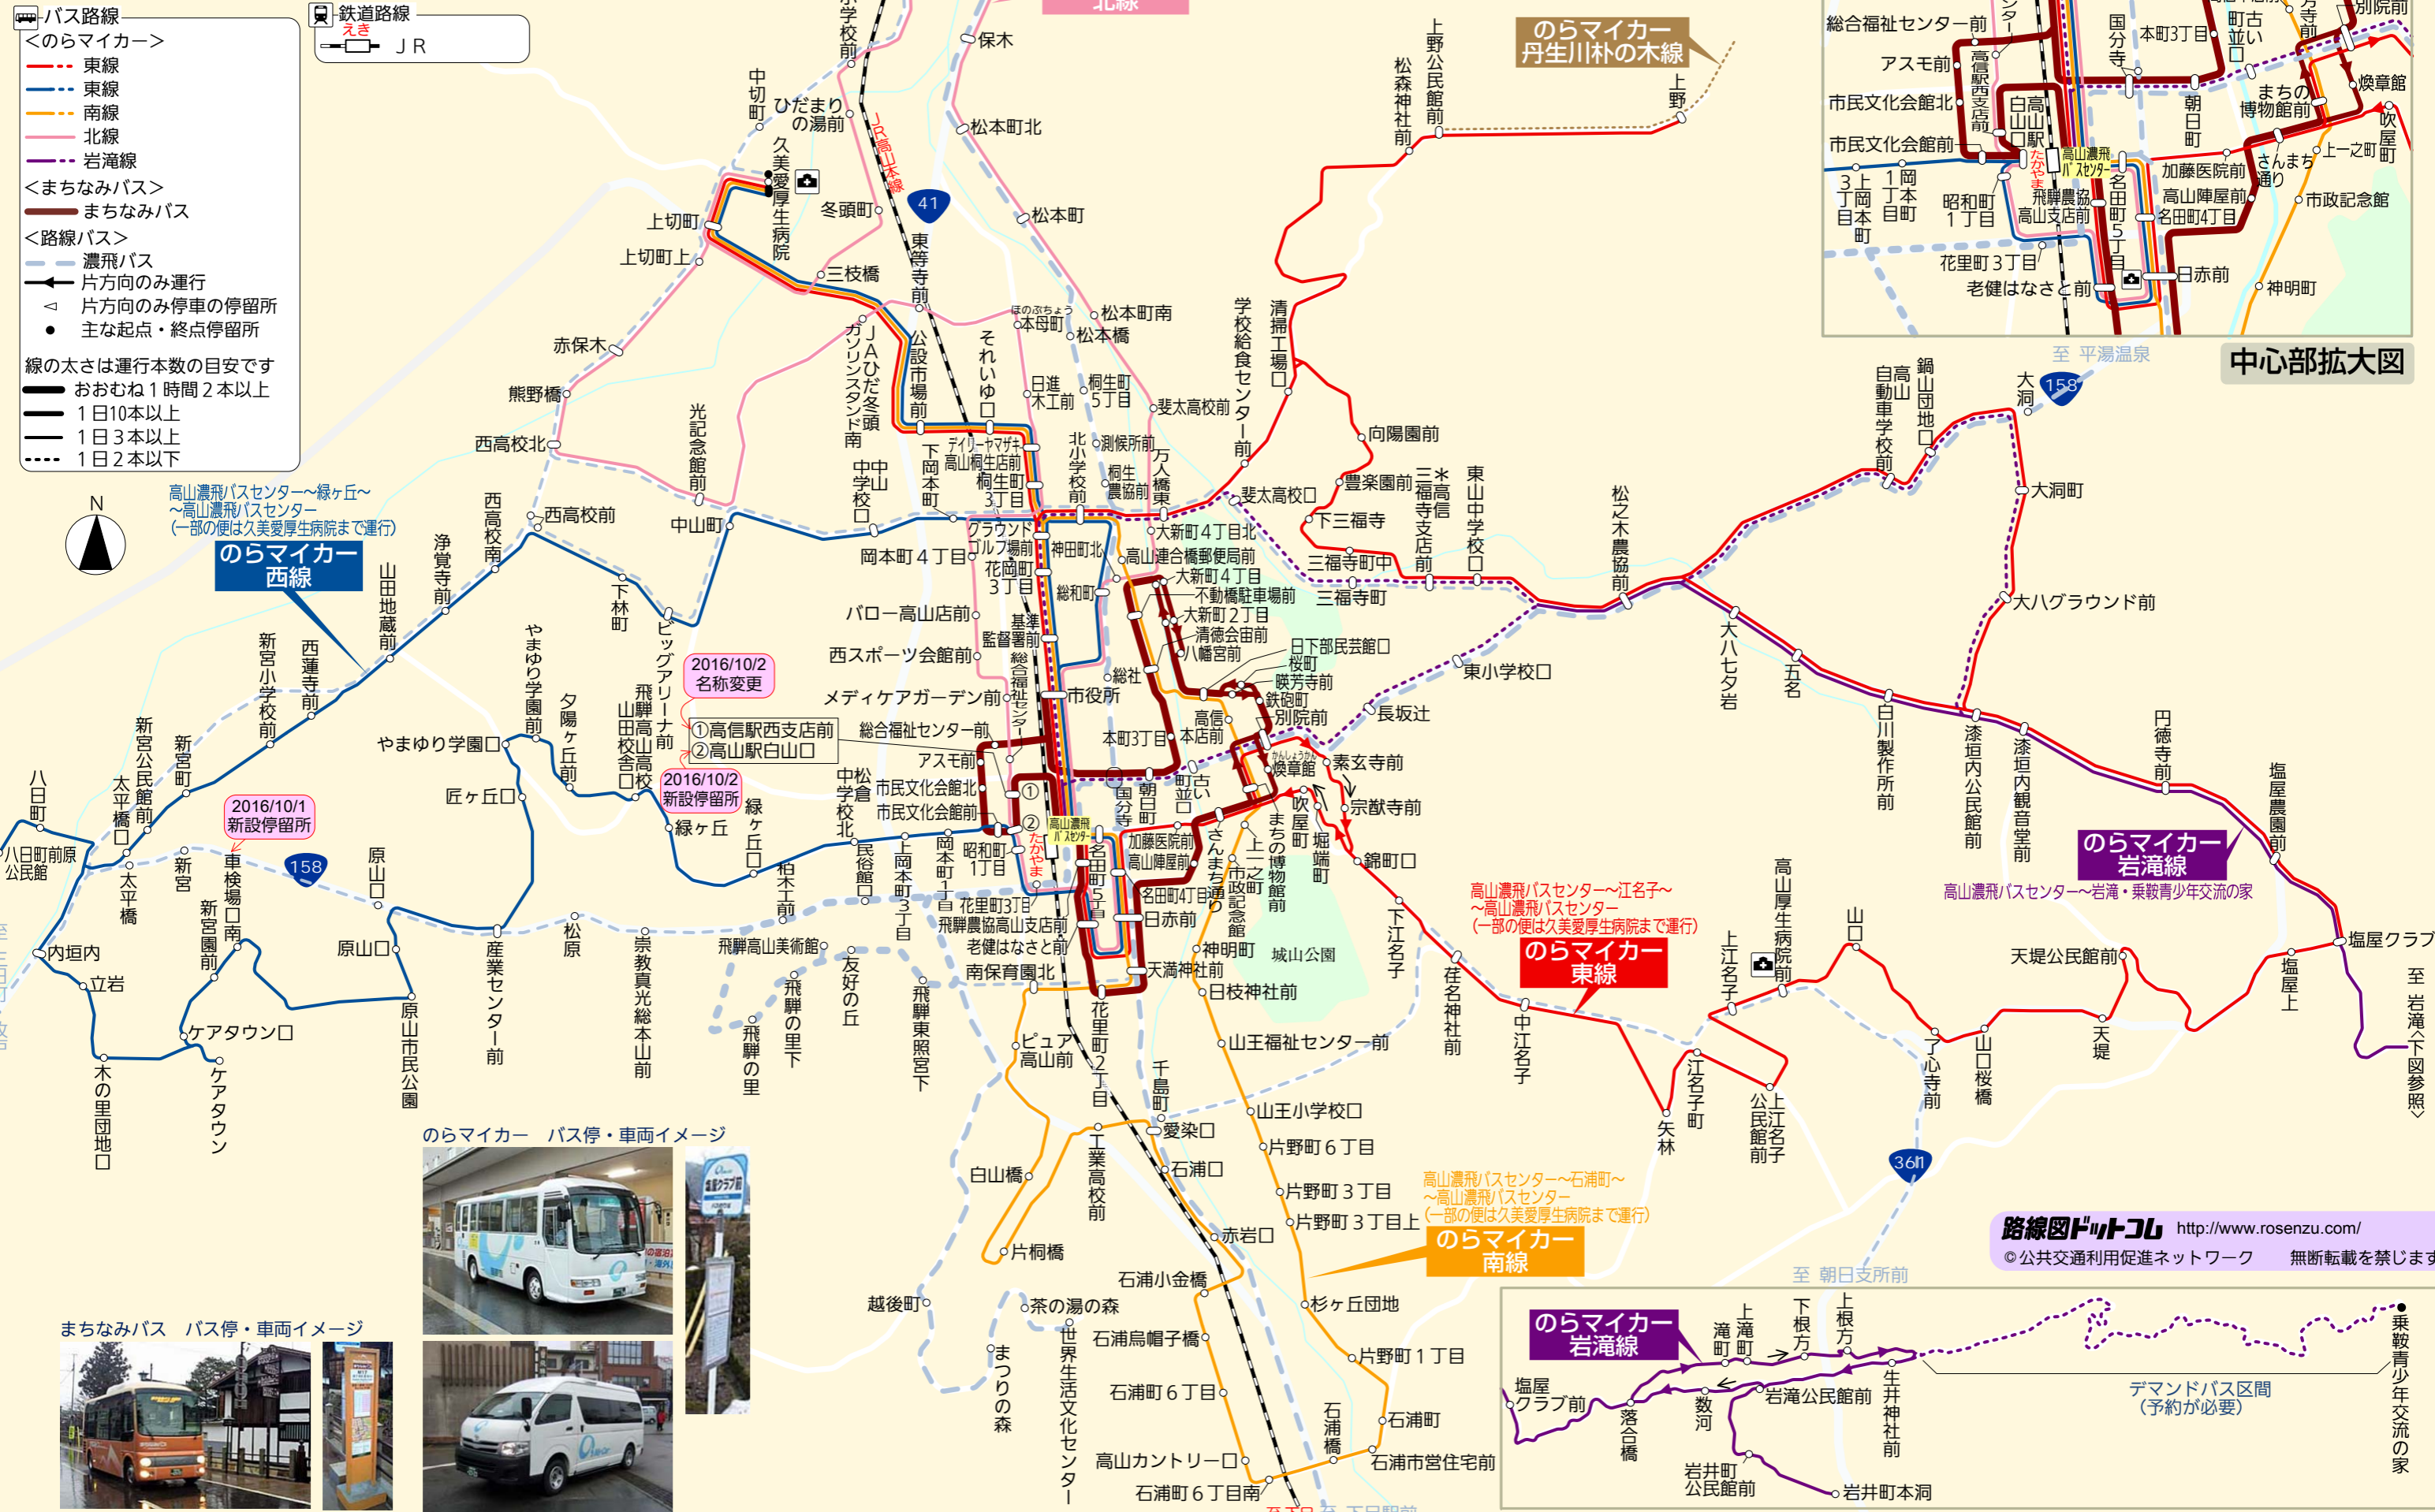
バス路線
<のらマイカー>
東線
西線
南線
北線
岩滝線
<まちなみバス>
まちなみバス
<路線バス>
濃飛バス
片方向のみ運行
片方向のみ停車の停留所
主な起点・終点停留所
線の太さは運行本数の目安です
おおむね1時間2本以上
1日10本以上
1日3本以上
1日2本以下

鉄道路線
えき
JR

北線

のらマイカー
丹生川朴の木線

中心部拡大図

高山濃飛バスセンター～緑ヶ丘～
～高山濃飛バスセンター
(一部の便は久美愛厚生病院まで運行)
のらマイカー
西線

高山濃飛バスセンター～江名子～
～高山濃飛バスセンター
(一部の便は久美愛厚生病院まで運行)
のらマイカー
東線

高山濃飛バスセンター～岩滝・乗鞍青少年交流の家
のらマイカー
岩滝線

高山濃飛バスセンター～石浦町～
～高山濃飛バスセンター
(一部の便は久美愛厚生病院まで運行)
のらマイカー
南線

2016/10/2
名称変更
①高信駅西支店前
②高山駅白山口
2016/10/2
新設停留所
2016/10/1
新設停留所

のらマイカー　バス停・車両イメージ
まちなみバス　バス停・車両イメージ

至 平湯温泉
至 朝日支所前
至 岩滝(下図参照)

路線図ドットコム http://www.rosenzu.com/
©公共交通利用促進ネットワーク　無断転載を禁じます

デマンドバス区間
(予約が必要)

保木　松本町北　松本町　松本町南　本母町　松本橋　桐生町5丁目　斐太高校前　日進木工前　測候所前　桐生農協前　万人橋東　北小学校前　ひだまりの湯前　中切町　久美愛厚生病院　冬頭町　上切町　上切町上　三枝橋　東等寺前　公設市場前　JAひだ冬頭ガソリンスタンド南　それいゆ口　赤保木　熊野橋　西高校北　西高校前　光記念館前　中山中学校口　中山町　下岡本町　デイリーヤマザキ高山桐生店前　桐生町3丁目　グラウンド・ゴルフ場前　神田町北　花岡町3丁目　総和町　岡本町4丁目　バロー高山店前　基準監督署前　西スポーツ会館前　総合福祉センター　メディケアガーデン前　市役所　総社　総合福祉センター前　アスモ前　市民文化会館北　市民文化会館前　中松学倉校北　民俗館口　上岡本町3丁目　岡本町1丁目　昭和町1丁目　花里町3丁目　飛騨農協高山支店前　老健はなさと前　南保育園北　飛騨高山美術館　友好の丘　飛騨東照宮下　飛騨の里下　飛騨の里　ピュア高山前　花里町2丁目　千島町　山王福祉センター前　日枝神社前　天満神社前　日赤前　名田町4丁目　名田町5丁目　神明町　城山公園　市政記念館前　上一之町　まちの博物館前　堀端町　吹屋町　さんまち通り　高山陣屋前　加藤医院前　国分寺　朝日町　町古並い　本町3丁目　本店前　高信　別院前　鉄砲町　瞬芳寺前　桜町　日下部民芸館口　八幡宮前　清徳会前　大新町2丁目　不動橋駐車場前　大新町4丁目　高山連合郵便局前　大新町4丁目北　斐太高校口　下三福寺　三福寺町中　三福寺町　豊楽園前　三福寺高信支店前　東山中学校口　清掃工場口　学校給食センター前　向陽園前　松森神社前　上野公民館前　上野　東小学校口　長坂辻　素玄寺前　宗猷寺前　錦町口　煥章館　松之木農協前　大八七夕岩　五名　白川製作所前　漆垣内公民館前　漆垣内観音堂前　円徳寺前　塩屋農園前　塩屋クラブ　塩屋上　天堤　天堤公民館前　山口桜橋　了心寺前　山口　高山厚生病院前　上江名子　江名子町　上江名子公民館前　矢林　中江名子　荏名神社前　下江名子　高山自動車学校前　鍋山団地口　大洞　大洞町　大ハグラウンド前　山田地蔵前　浄覚寺前　西高校前　下林町　ビッグアリーナ前　やまゆり学園前　夕陽ヶ丘前　飛騨高山高校山田校舎口　緑ヶ丘　緑ヶ丘口　柏木前　やまゆり学園口　匠ヶ丘口　原山口　原山市民公園　産業センター前　松原　宗教真光総本山前　新宮小学校前　西蓮寺前　新宮町　新宮公民館前　太平橋口　太平橋　八日町　八日町前原公民館　内垣内　立岩　木の里団地口　ケアタウン口　ケアタウン　新宮園前　車検場口南　新宮　白山橋　片桐橋　越後町　茶の湯の森　まつりの森　世界生活文化センター　工業高校前　愛染口　石浦口　赤岩口　山王小学校口　片野町6丁目　片野町3丁目　片野町3丁目上　杉ヶ丘団地　片野町1丁目　石浦小金橋　石浦烏帽子橋　石浦町6丁目　石浦橋　石浦町　石浦市営住宅前　高山カントリー口　石浦町6丁目南

総合福祉センター前　アスモ前　市民文化会館北　市民文化会館前　上岡本町3丁目　岡本町1丁目　昭和町1丁目　高山駅西支店前　白山口　高山駅　高山濃飛バスセンター　たかやま　飛騨農協高山支店前　花里町3丁目　老健はなさと前　名田町5丁目　名田町4丁目　日赤前　神明町　国分寺　本町3丁目　朝日町　町古並い　まちの博物館前　加藤医院前　高山陣屋前　さんまち通り　上一之町　吹屋町　煥章館　別院前　市政記念館前

岩滝線
塩屋クラブ前　落合橋　数河　岩滝公民館前　上滝町　滝町　下根方　上根方　生井神社前　岩井町公民館前　岩井町本洞　乗鞍青少年交流の家